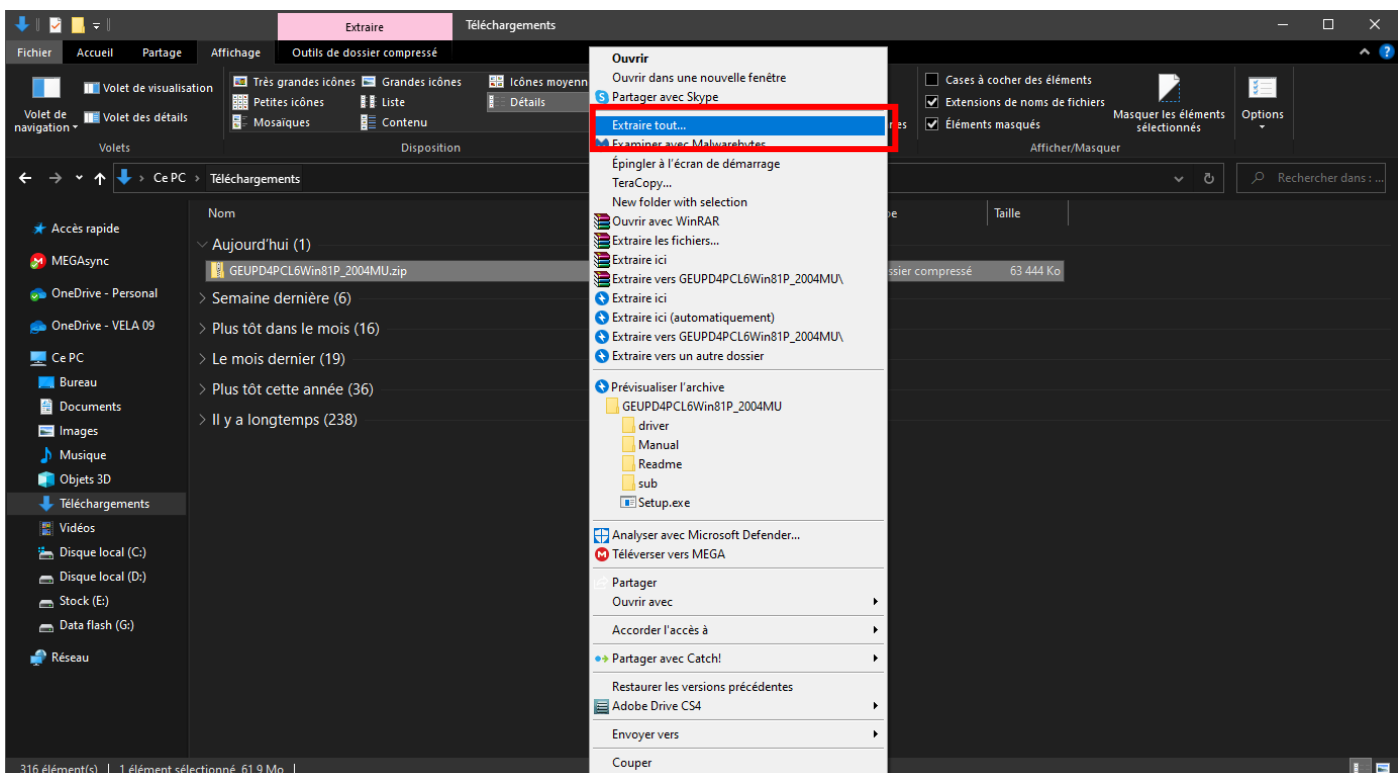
Extraire
Téléchargements

Fichier Accueil Partage Affichage Outils de dossier compressé

Volet de navigation
Volet de visualisation
Volet des détails
Volets

Très grandes icônes
Grandes icônes
Icônes moyennes
Petites icônes
Liste
Détails
Mosaïques
Contenu
Disposition

Cases à cocher des éléments
Extensions de noms de fichiers
Éléments masqués
Masquer les éléments sélectionnés
Options
Afficher/Masquer

Ce PC > Téléchargements
Rechercher dans :...

Accès rapide
MEGAsync
OneDrive - Personal
OneDrive - VELA 09
Ce PC
Bureau
Documents
Images
Musique
Objets 3D
Téléchargements
Vidéos
Disque local (C:)
Disque local (D:)
Stock (E:)
Data flash (G:)
Réseau

Nom
Taille
Aujourd'hui (1)
GEUPD4PCL6Win81P_2004MU.zip
ssier compressé
63 444 Ko
Semaine dernière (6)
Plus tôt dans le mois (16)
Le mois dernier (19)
Plus tôt cette année (36)
Il y a longtemps (238)

Ouvrir
Ouvrir dans une nouvelle fenêtre
Partager avec Skype
Extraire tout...
Examiner avec Malwarebytes
Épingler à l'écran de démarrage
TeraCopy...
New folder with selection
Ouvrir avec WinRAR
Extraire les fichiers...
Extraire ici
Extraire vers GEUPD4PCL6Win81P_2004MU\
Extraire ici
Extraire ici (automatiquement)
Extraire vers GEUPD4PCL6Win81P_2004MU\
Extraire vers un autre dossier
Prévisualiser l'archive
GEUPD4PCL6Win81P_2004MU
driver
Manual
Readme
sub
Setup.exe
Analyser avec Microsoft Defender...
Téléverser vers MEGA
Partager
Ouvrir avec
Accorder l'accès à
Partager avec Catch!
Restaurer les versions précédentes
Adobe Drive CS4
Envoyer vers
Couper

316 élément(s) | 1 élément sélectionné 61,9 Mo |